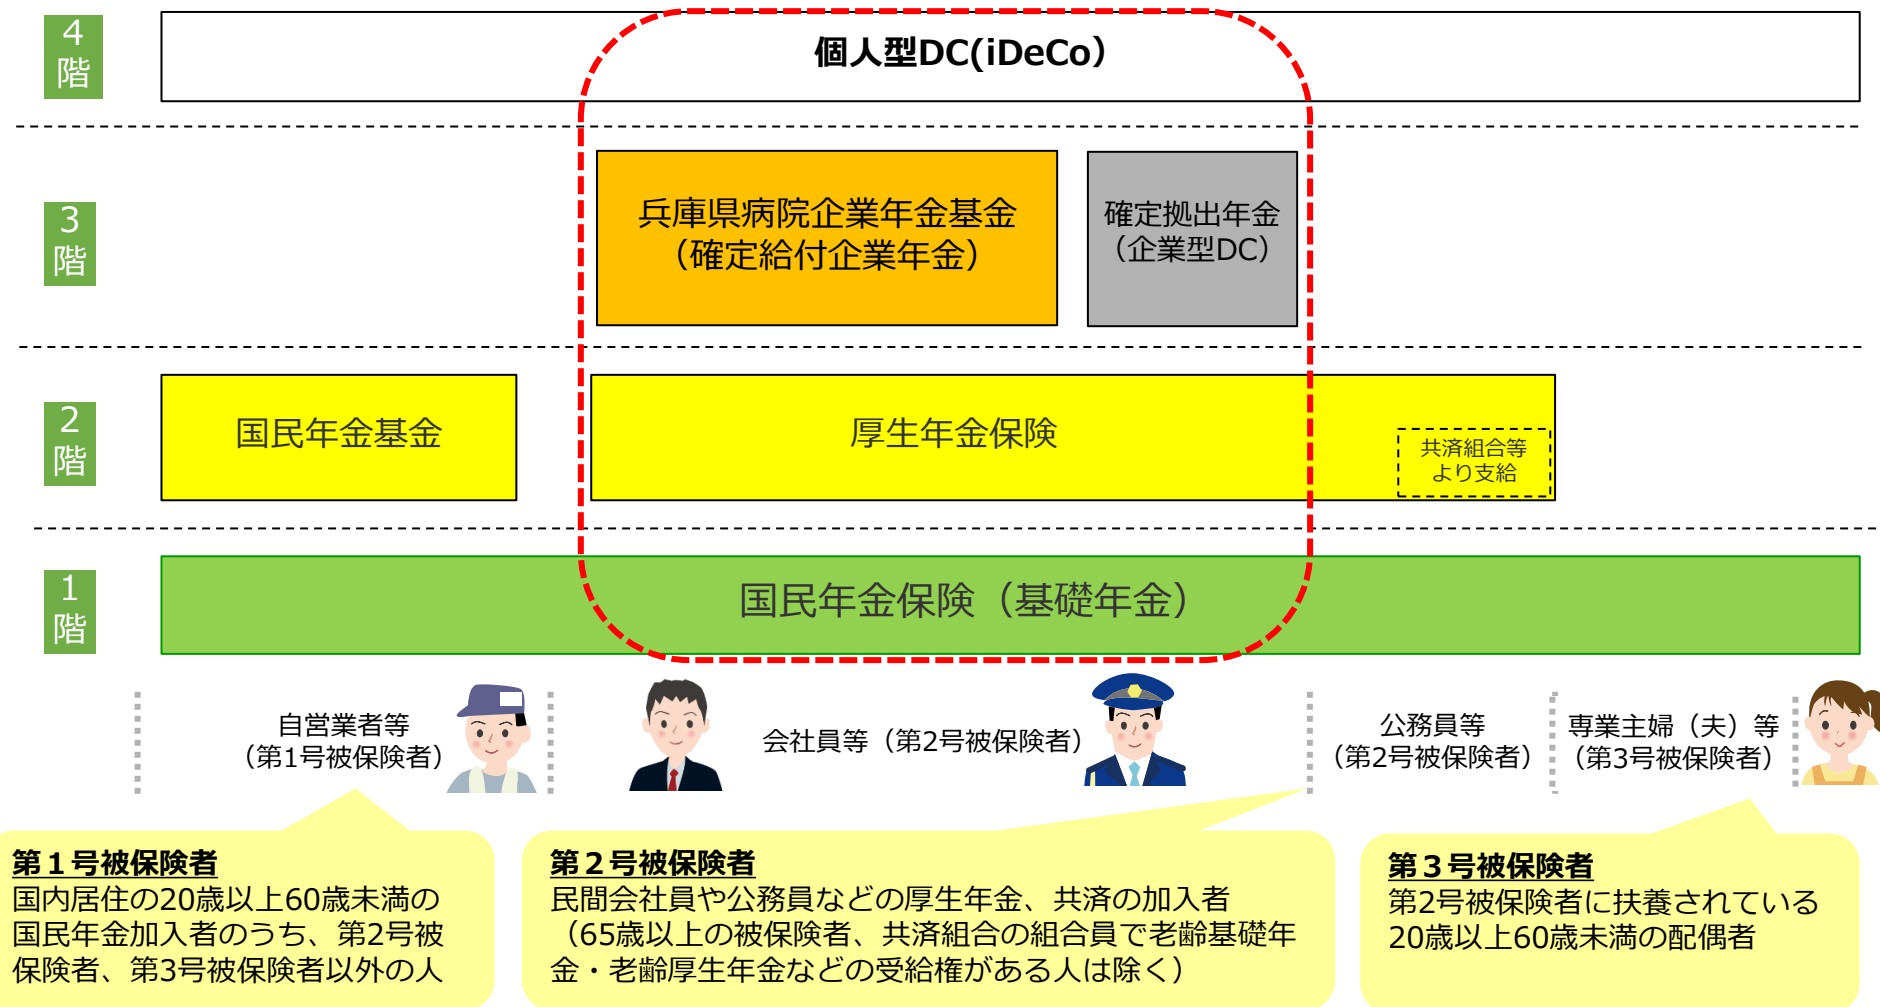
4
階

個人型DC(iDeCo)

3
階

兵庫県病院企業年金基金
（確定給付企業年金）

確定拠出年金
（企業型DC）

2
階

国民年金基金

厚生年金保険

共済組合等
より支給

1
階

国民年金保険（基礎年金）

自営業者等
（第1号被保険者）

会社員等（第2号被保険者）

公務員等
（第2号被保険者）

専業主婦（夫）等
（第3号被保険者）

第１号被保険者
国内居住の20歳以上60歳未満の国民年金加入者のうち、第2号被保険者、第3号被保険者以外の人

第２号被保険者
民間会社員や公務員などの厚生年金、共済の加入者（65歳以上の被保険者、共済組合の組合員で老齢基礎年金・老齢厚生年金などの受給権がある人は除く）

第３号被保険者
第2号被保険者に扶養されている20歳以上60歳未満の配偶者